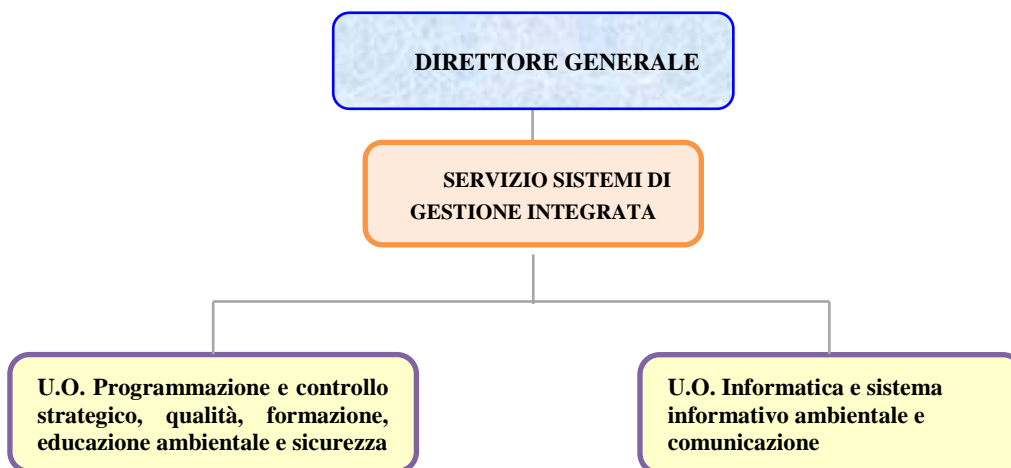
DIRETTORE GENERALE

SERVIZIO SISTEMI DI GESTIONE INTEGRATA

U.O. Programmazione e controllo strategico, qualità, formazione, educazione ambientale e sicurezza

U.O. Informatica e sistema informativo ambientale e comunicazione